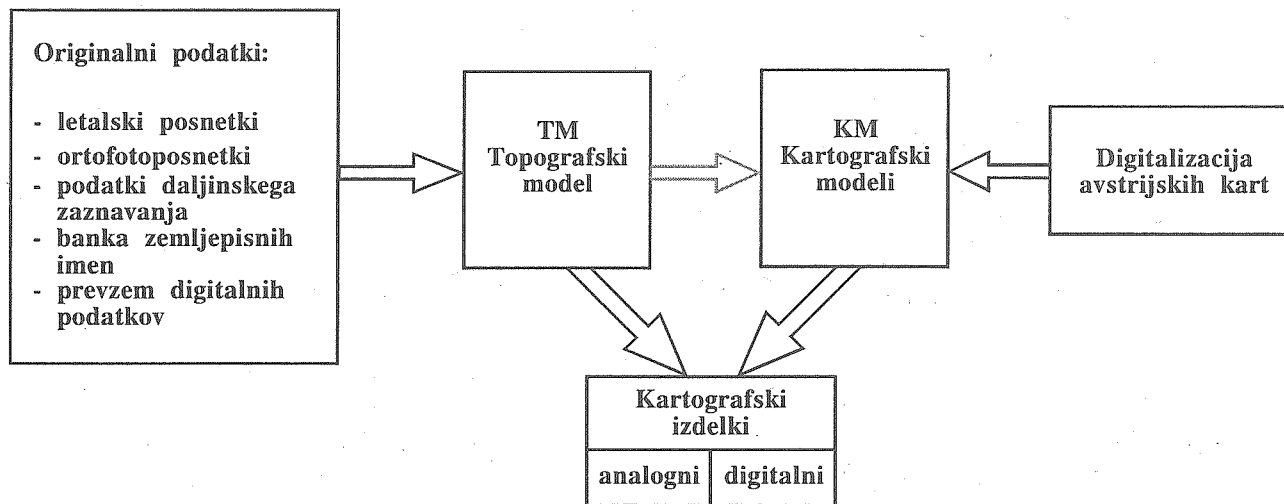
Originalni podatki:

- letalski posnetki
- ortofotoposnetki
- podatki daljinskega zaznavanja
- banka zemljepisnih imen
- prevzem digitalnih podatkov

TM
Topografski model

KM
Kartografski modeli

Digitalizacija avstrijskih kart

Kartografski izdelki

| analogni | digitalni |